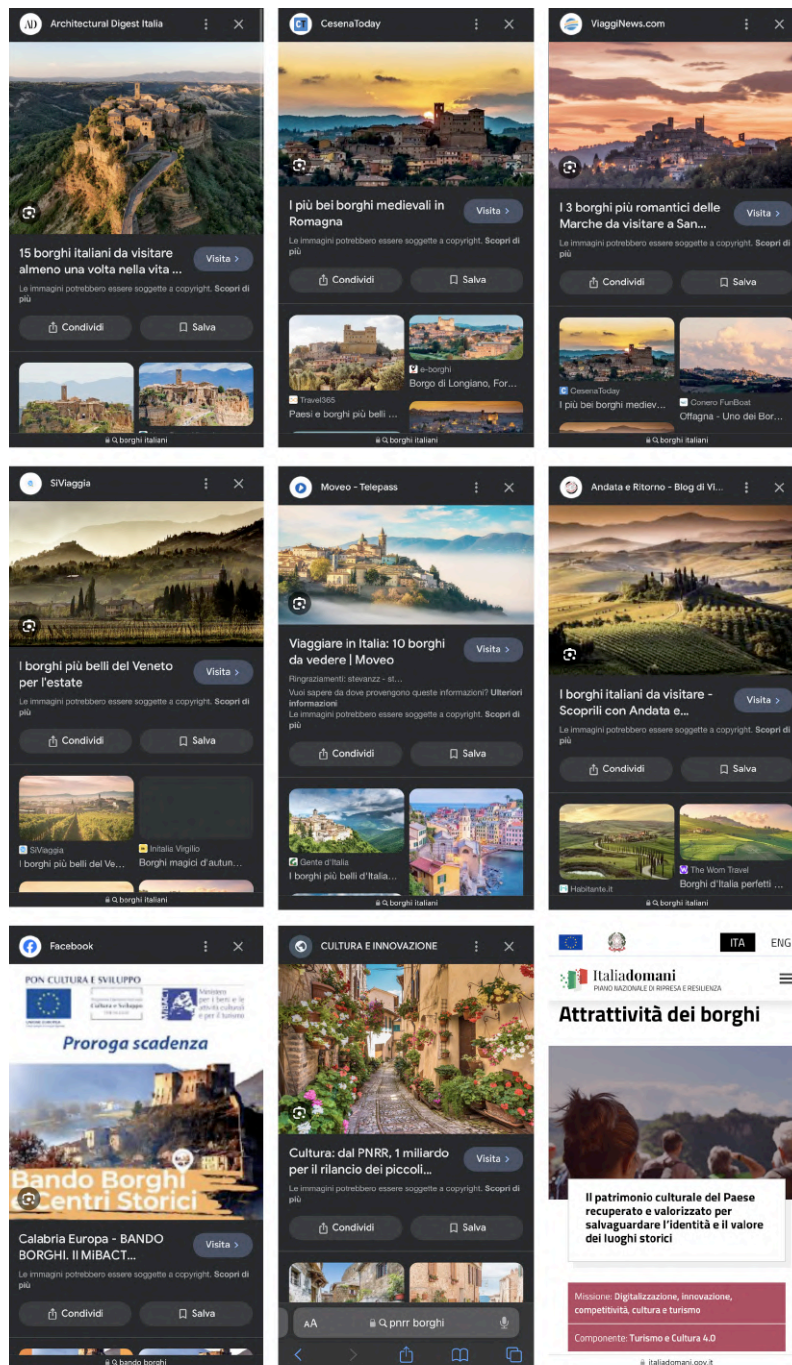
AD Architectural Digest Italia

15 borghi italiani da visitare almeno una volta nella vita ...

Visita >

Le immagini potrebbero essere soggette a copyright. Scopri di più

Condividi

Salva

borghi italiani

CesenaToday

I più bei borghi medievali in Romagna

Visita >

Le immagini potrebbero essere soggette a copyright. Scopri di più

Condividi

Salva

e-borghi

Borgo di Longiano, For...

Travel365

Paesi e borghi più belli ...

borghi italiani

ViaggiNews.com

I 3 borghi più romantici delle Marche da visitare a San...

Visita >

Le immagini potrebbero essere soggette a copyright. Scopri di più

Condividi

Salva

CesenaToday

I più bei borghi mediev...

Conero FunBoat

Offagna - Uno dei Bor...

borghi italiani

SiViaggia

I borghi più belli del Veneto per l'estate

Visita >

Le immagini potrebbero essere soggette a copyright. Scopri di più

Condividi

Salva

SiViaggia

I borghi più belli del Ve...

Initalia Virgilio

Borghi magici d'autun...

borghi italiani

Moveo - Telepass

Viaggiare in Italia: 10 borghi da vedere | Moveo

Visita >

Ringraziamenti: stevanzz - st...

Vuoi sapere da dove provengono queste informazioni? Ulteriori informazioni

Le immagini potrebbero essere soggette a copyright. Scopri di più

Condividi

Salva

Gente d'Italia

I borghi più belli d'Italia...

borghi italiani

Andata e Ritorno - Blog di Vi...

I borghi italiani da visitare - Scoprili con Andata e...

Visita >

Le immagini potrebbero essere soggette a copyright. Scopri di più

Condividi

Salva

The Worn Travel

Borghi d'Italia perfetti ...

Habitante.it

borghi italiani

Facebook

PON CULTURA E SVILUPPO

Proroga scadenza

Bando Borghi Centri Storici

Calabria Europa - BANDO BORGHI. Il MiBACT...

Visita >

Le immagini potrebbero essere soggette a copyright. Scopri di più

Condividi

Salva

bando borghi

CULTURA E INNOVAZIONE

Cultura: dal PNRR, 1 miliardo per il rilancio dei piccoli...

Visita >

Le immagini potrebbero essere soggette a copyright. Scopri di più

Condividi

Salva

AA pnrr borghi

ITA ENG

Italiadomani
PIANO NAZIONALE DI RIPRESA E RESILIENZA

Attrattività dei borghi

Il patrimonio culturale del Paese recuperato e valorizzato per salvaguardare l'identità e il valore dei luoghi storici

Missione: Digitalizzazione, innovazione, competitività, cultura e turismo

Componente: Turismo e Cultura 4.0

italiadomani.gov.it